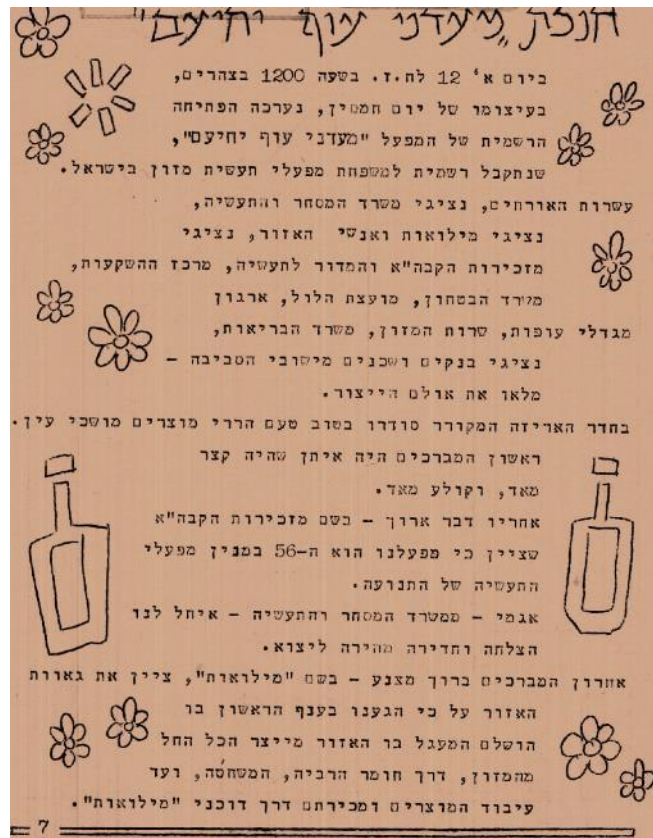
חנכת "מעדני עוף יחיעם"

ביום א' 12 לח.ז. בשעה 1200 בצהרים, בעיצומו של יום חמסין, נערכה הפתיחה הרשמית של המפעל "מעדני עוף יחיעם", שנתקבל רשמית למשפחת מפעלי תעשית מזון בישראל.

עשרות האורחים, נציגי משרד המסחר והתעשיה, נציגי מילואות ואנשי האזור, נציגי מזכירות הקבה"א והמדור לתעשיה, מרכז ההשקעות, מיזד הבטחון, מועצת הלול, ארגון מגדלי עופות, שרות המזון, משרד הבריאות, נציגי בנקים ושכנים מישובי הסביבה – מלאו את אולם הייצור.

בחדר האריזה המקורר סודרו בטוב טעם הררי מוצרים מושכי עין.

ראשון המברכים היה איתן שהיה קצר מאד, וקולע מאד.

אחריו דבר ארוך – בשם מזכירות הקבה"א שציין כי מפעלנו הוא ה-56 במנין מפעלי התעשיה של התנועה.

אגמי – ממשרד המסחר והתעשיה – איחל לנו הצלחה וחדירה מהירה ליצוא.

אחרון המברכים ברוך מצנע – בשם "מילואות", ציין את גאוות האזור על כי הגענו בענף הראשון בו הושלם המעגל בו האזור מייצר הכל החל מהמזון, דרך חומר הרביה, המשחטה, ועד עיבוד המוצרים ומכירתם דרך דוכני "מילואות".

7